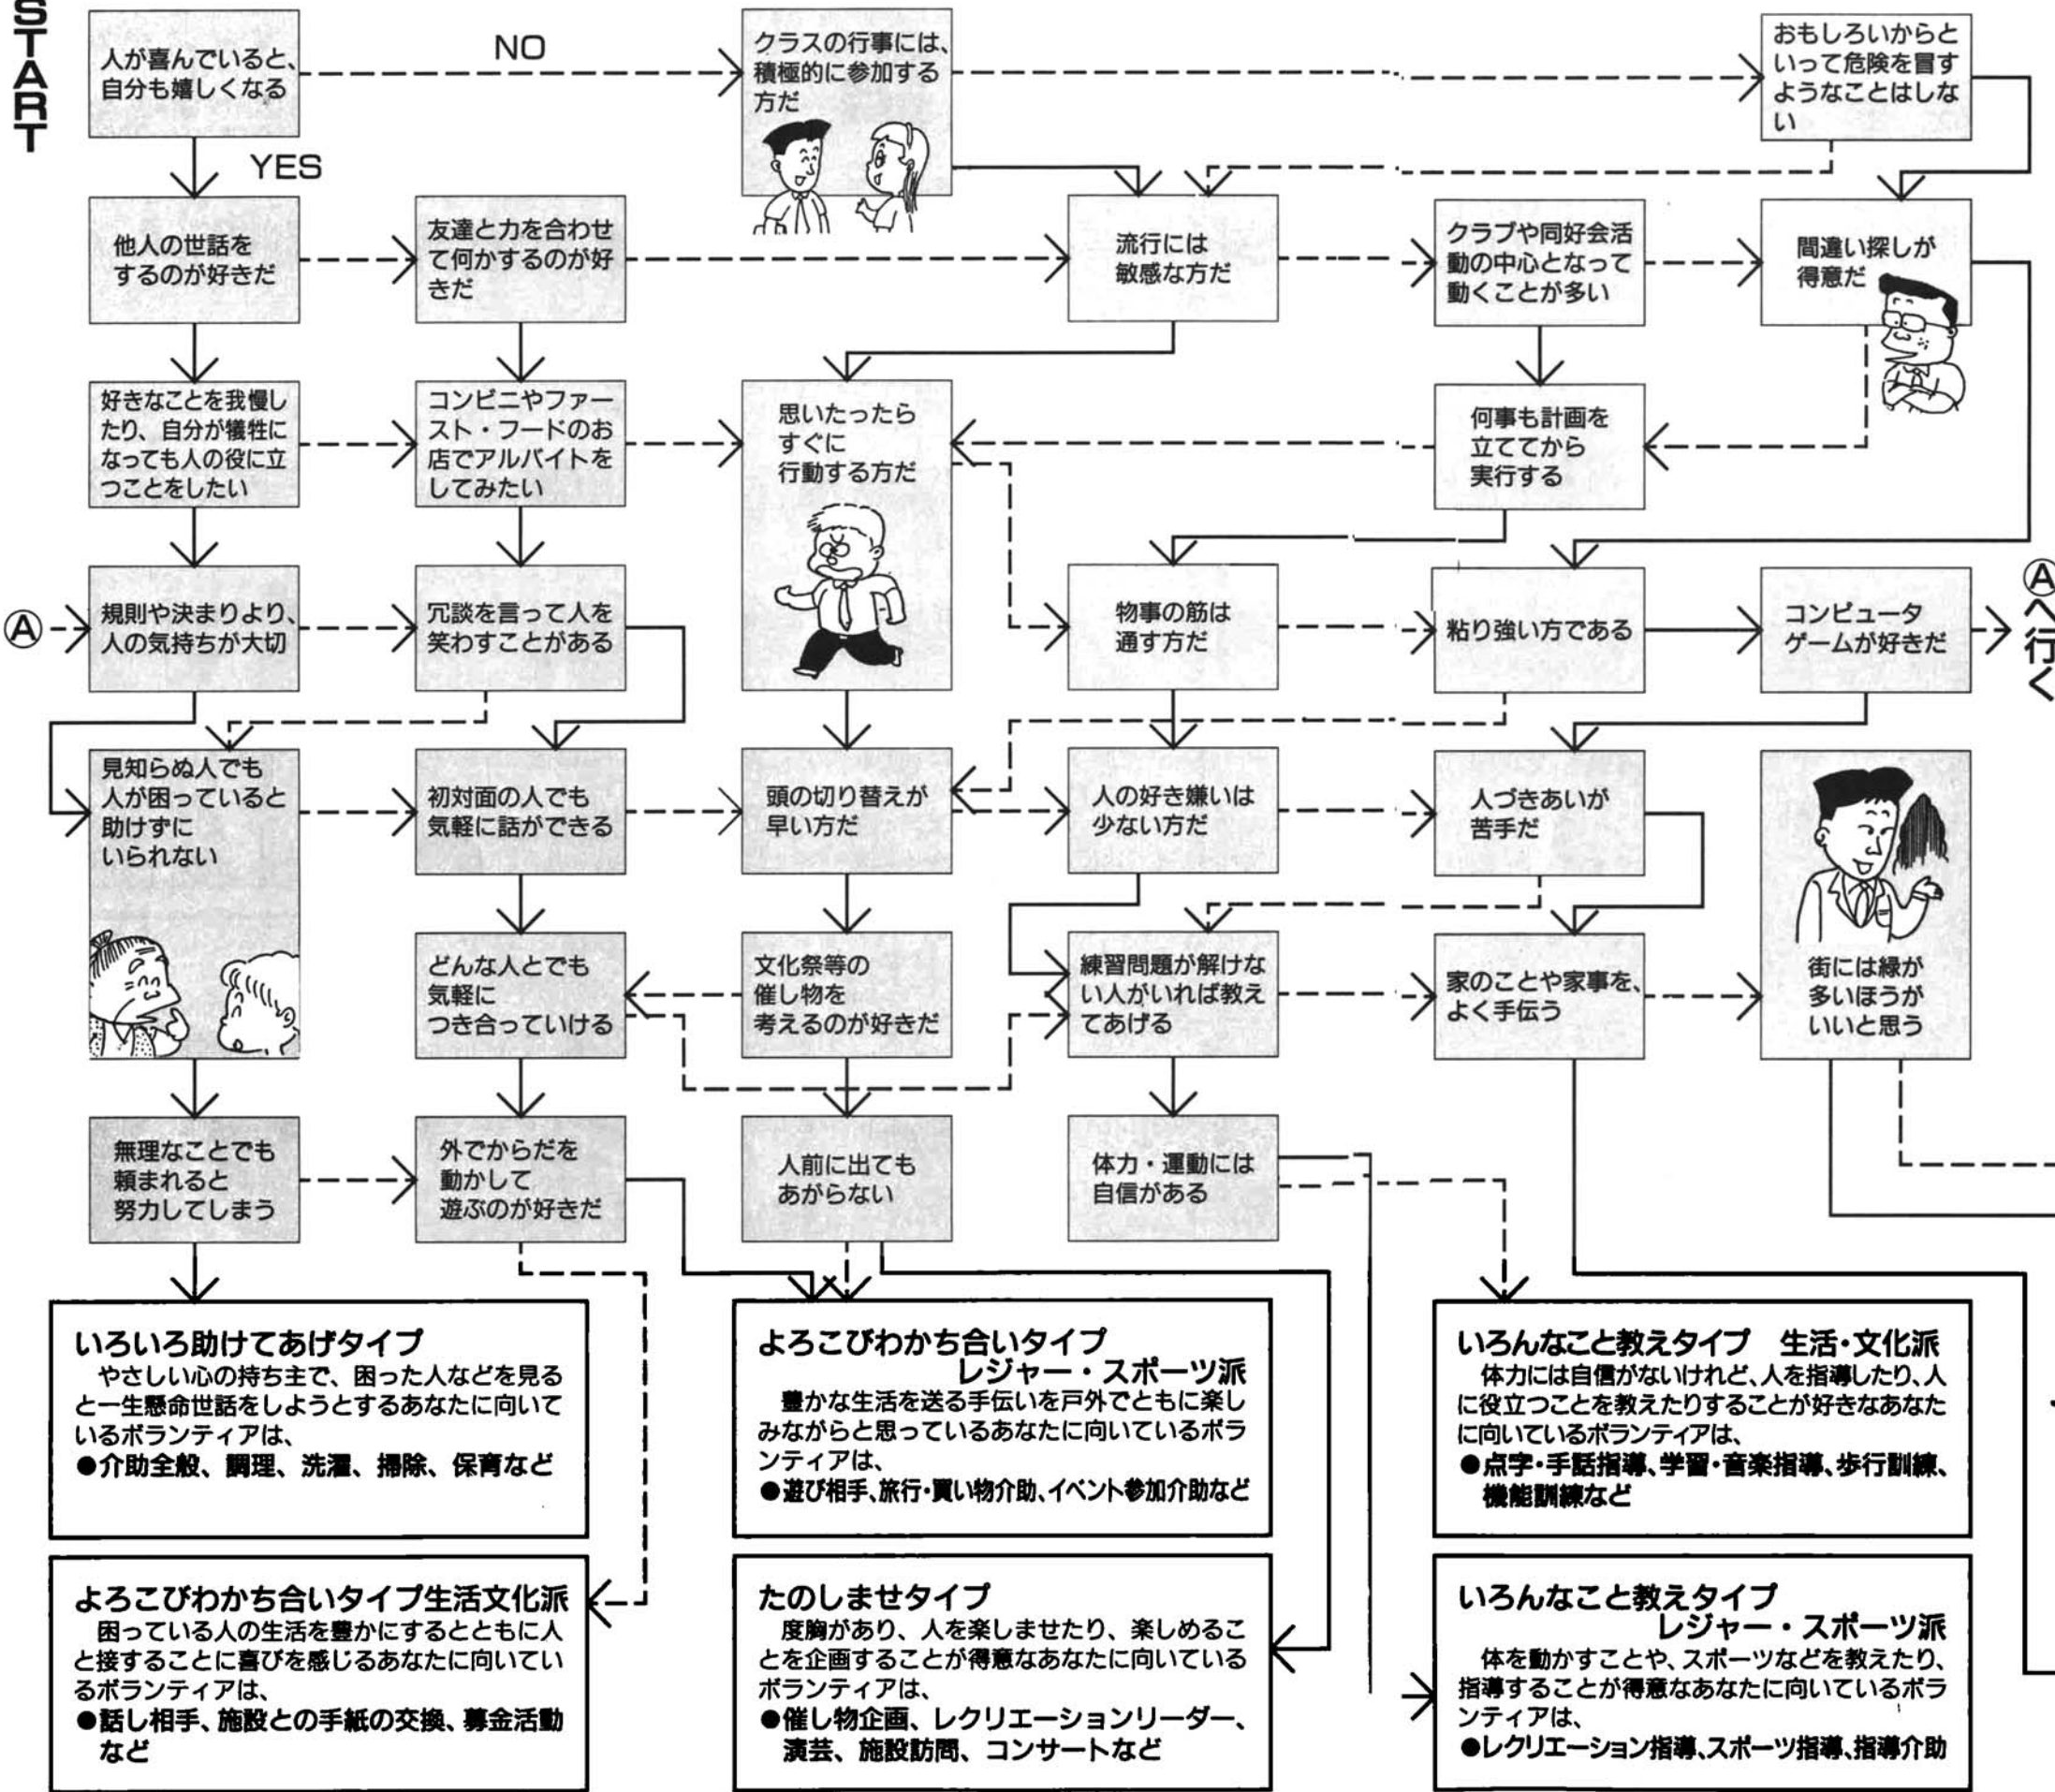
START

人が喜んでいると、自分も嬉しくなる

NO

YES

クラスの行事には、積極的に参加する方だ

おもしろいからといって危険を冒すようなことはしない

他人の世話をするのが好きだ

友達と力を合わせて何かするのが好きだ

流行には敏感な方だ

クラブや同好会活動の中心となって動くことが多い

間違い探しが得意だ

好きなことを我慢したり、自分が犠牲になっても人の役に立つことをしたい

コンビニやファースト・フードのお店でアルバイトをしてみたい

思いたったらすぐに行動する方だ

何事も計画を立ててから実行する

Ⓐ

規則や決まりより、人の気持ちが大切

冗談を言って人を笑わすことがある

物事の筋は通す方だ

粘り強い方である

コンピュータゲームが好きだ

Ⓐへ行く

見知らぬ人でも人が困っていると助けずにいられない

初対面の人でも気軽に話ができる

頭の切り替えが早い方だ

人の好き嫌いは少ない方だ

人づきあいが苦手だ

どんな人とでも気軽につき合っていける

文化祭等の催し物を考えるのが好きだ

練習問題が解けない人がいれば教えてあげる

家のことや家事を、よく手伝う

街には緑が多いほうがいいと思う

無理なことでも頼まれると努力してしまう

外でからだを動かして遊ぶのが好きだ

人前に出てもあがらない

体力・運動には自信がある

いろいろ助けてあげタイプ
やさしい心の持ち主で、困った人などを見ると一生懸命世話をしようとするあなたに向いているボランティアは、
●介助全般、調理、洗濯、掃除、保育など

よろこびわかち合いタイプ　レジャー・スポーツ派
豊かな生活を送る手伝いを戸外でともに楽しみながらと思っているあなたに向いているボランティアは、
●遊び相手、旅行・買い物介助、イベント参加介助など

いろんなこと教えタイプ　生活・文化派
体力には自信がないけれど、人を指導したり、人に役立つことを教えたりすることが好きなあなたに向いているボランティアは、
●点字・手話指導、学習・音楽指導、歩行訓練、機能訓練など

よろこびわかち合いタイプ生活文化派
困っている人の生活を豊かにするとともに人と接することに喜びを感じるあなたに向いているボランティアは、
●話し相手、施設との手紙の交換、募金活動など

たのしませタイプ
度胸があり、人を楽しませたり、楽しめることを企画することが得意なあなたに向いているボランティアは、
●催し物企画、レクリエーションリーダー、演芸、施設訪問、コンサートなど

いろんなこと教えタイプ　レジャー・スポーツ派
体を動かすことや、スポーツなどを教えたり、指導することが得意なあなたに向いているボランティアは、
●レクリエーション指導、スポーツ指導、指導介助